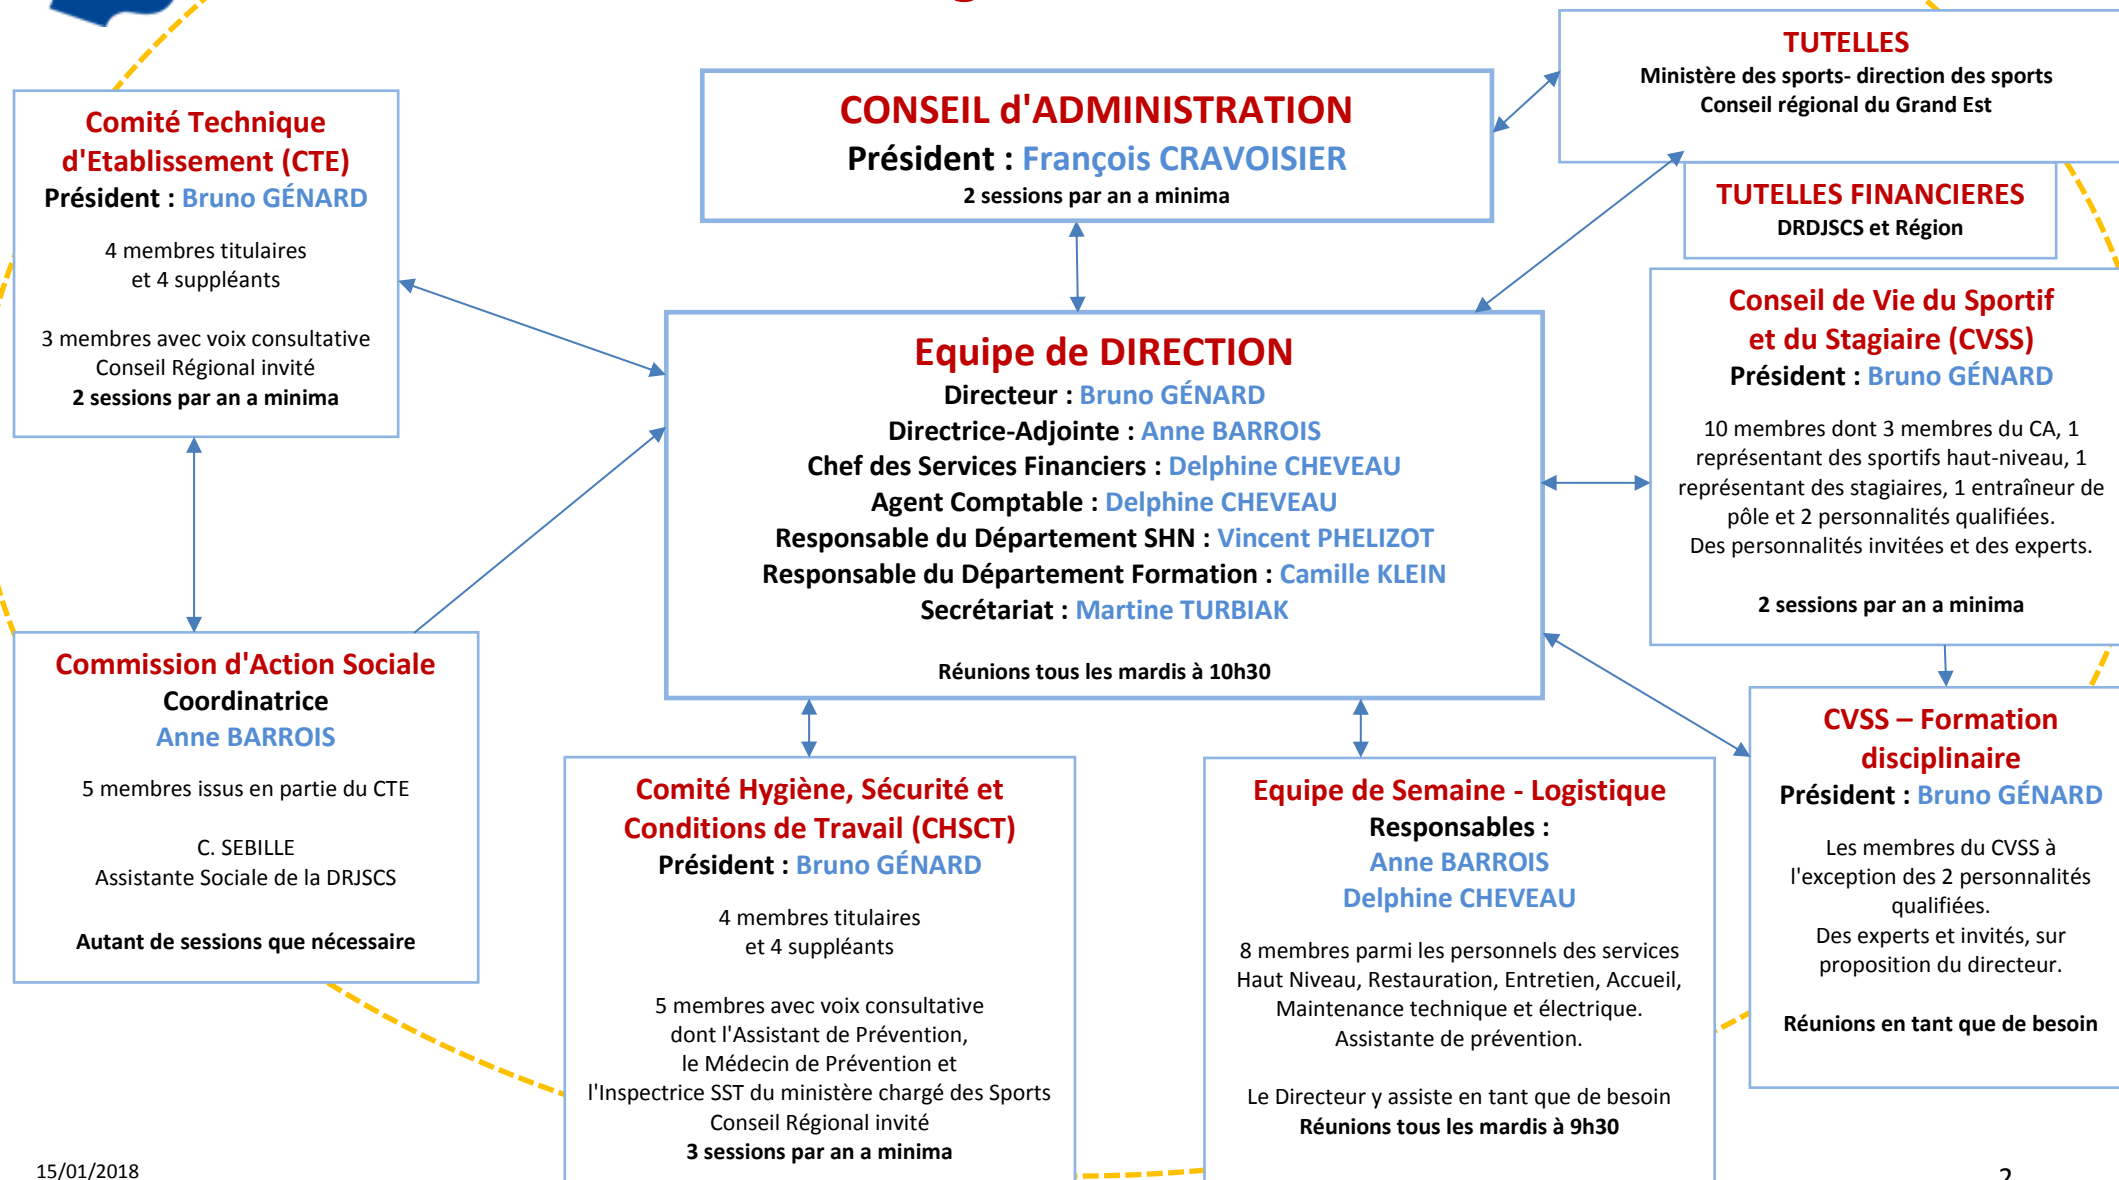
Comité Technique d'Etablissement (CTE)
Président : Bruno GÉNARD

4 membres titulaires et 4 suppléants

3 membres avec voix consultative
Conseil Régional invité
2 sessions par an a minima

CONSEIL d'ADMINISTRATION
Président : François CRAVOISIER
2 sessions par an a minima

TUTELLES
Ministère des sports- direction des sports
Conseil régional du Grand Est

TUTELLES FINANCIERES
DRDJSCS et Région

Equipe de DIRECTION
Directeur : Bruno GÉNARD
Directrice-Adjointe : Anne BARROIS
Chef des Services Financiers : Delphine CHEVEAU
Agent Comptable : Delphine CHEVEAU
Responsable du Département SHN : Vincent PHELIZOT
Responsable du Département Formation : Camille KLEIN
Secrétariat : Martine TURBIAK

Réunions tous les mardis à 10h30

Conseil de Vie du Sportif et du Stagiaire (CVSS)
Président : Bruno GÉNARD

10 membres dont 3 membres du CA, 1 représentant des sportifs haut-niveau, 1 représentant des stagiaires, 1 entraîneur de pôle et 2 personnalités qualifiées.
Des personnalités invitées et des experts.

2 sessions par an a minima

Commission d'Action Sociale
Coordinatrice
Anne BARROIS

5 membres issus en partie du CTE

C. SEBILLE
Assistante Sociale de la DRJSCS

Autant de sessions que nécessaire

Comité Hygiène, Sécurité et Conditions de Travail (CHSCT)
Président : Bruno GÉNARD

4 membres titulaires et 4 suppléants

5 membres avec voix consultative dont l'Assistant de Prévention, le Médecin de Prévention et l'Inspectrice SST du ministère chargé des Sports
Conseil Régional invité
3 sessions par an a minima

Equipe de Semaine - Logistique
Responsables :
Anne BARROIS
Delphine CHEVEAU

8 membres parmi les personnels des services Haut Niveau, Restauration, Entretien, Accueil, Maintenance technique et électrique.
Assistante de prévention.

Le Directeur y assiste en tant que de besoin
Réunions tous les mardis à 9h30

CVSS – Formation disciplinaire
Président : Bruno GÉNARD

Les membres du CVSS à l'exception des 2 personnalités qualifiées.
Des experts et invités, sur proposition du directeur.

Réunions en tant que de besoin

15/01/2018
2